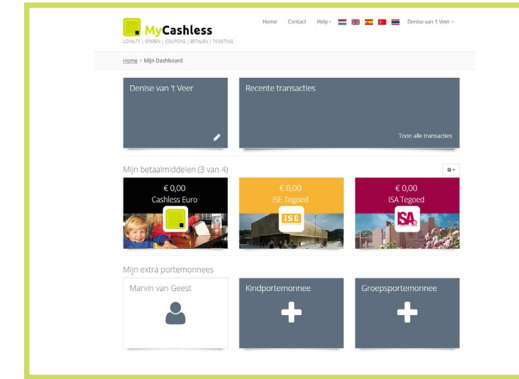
MyCashless
LOYALTY | SPAREN | COUPONS | BETALEN | TICKETING

Home Contact Help Denise van 't Veer

Home > Mijn Dashboard

Denise van 't Veer

Recente transacties

Toon alle transacties

Mijn betaalmiddelen (3 van 4)

€ 0,00
Cashless Euro

€ 0,00
ISE Tegoed

ISE

€ 0,00
ISA Tegoed

ISA

Mijn extra portemonnees

Marvin van Geest

Kindportemonnee

Groepsportemonnee